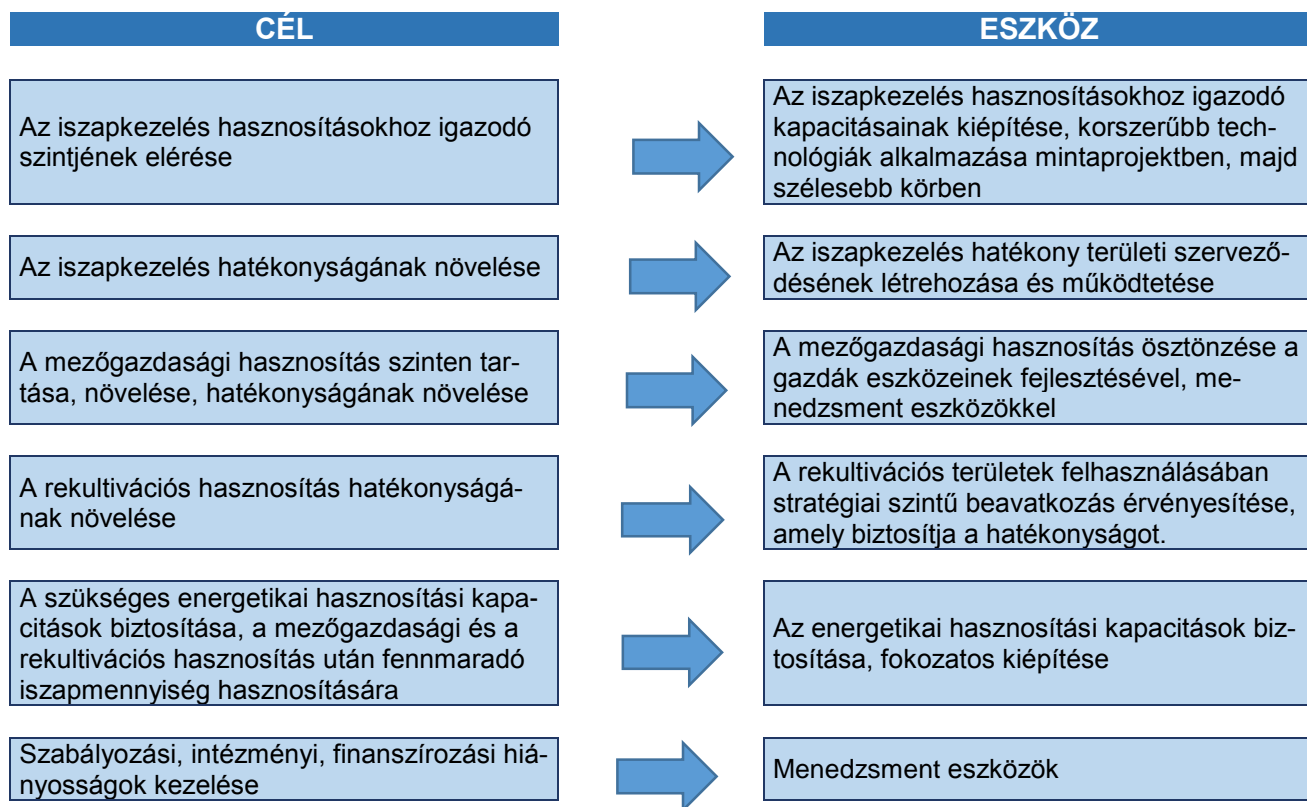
CÉL

ESZKÖZ

Az iszapkezelés hasznosításokhoz igazodó szintjének elérése

Az iszapkezelés hasznosításokhoz igazodó kapacitásainak kiépítése, korszerűbb technológiák alkalmazása mintaprojektben, majd szélesebb körben

Az iszapkezelés hatékonyságának növelése

Az iszapkezelés hatékony területi szerveződésének létrehozása és működtetése

A mezőgazdasági hasznosítás szinten tartása, növelése, hatékonyságának növelése

A mezőgazdasági hasznosítás ösztönzése a gazdák eszközeinek fejlesztésével, menedzsment eszközökkel

A rekultivációs hasznosítás hatékonyságának növelése

A rekultivációs területek felhasználásában stratégiai szintű beavatkozás érvényesítése, amely biztosítja a hatékonyságot.

A szükséges energetikai hasznosítási kapacitások biztosítása, a mezőgazdasági és a rekultivációs hasznosítás után fennmaradó iszapmennyiség hasznosítására

Az energetikai hasznosítási kapacitások biztosítása, fokozatos kiépítése

Szabályozási, intézményi, finanszírozási hiányosságok kezelése

Menedzsment eszközök